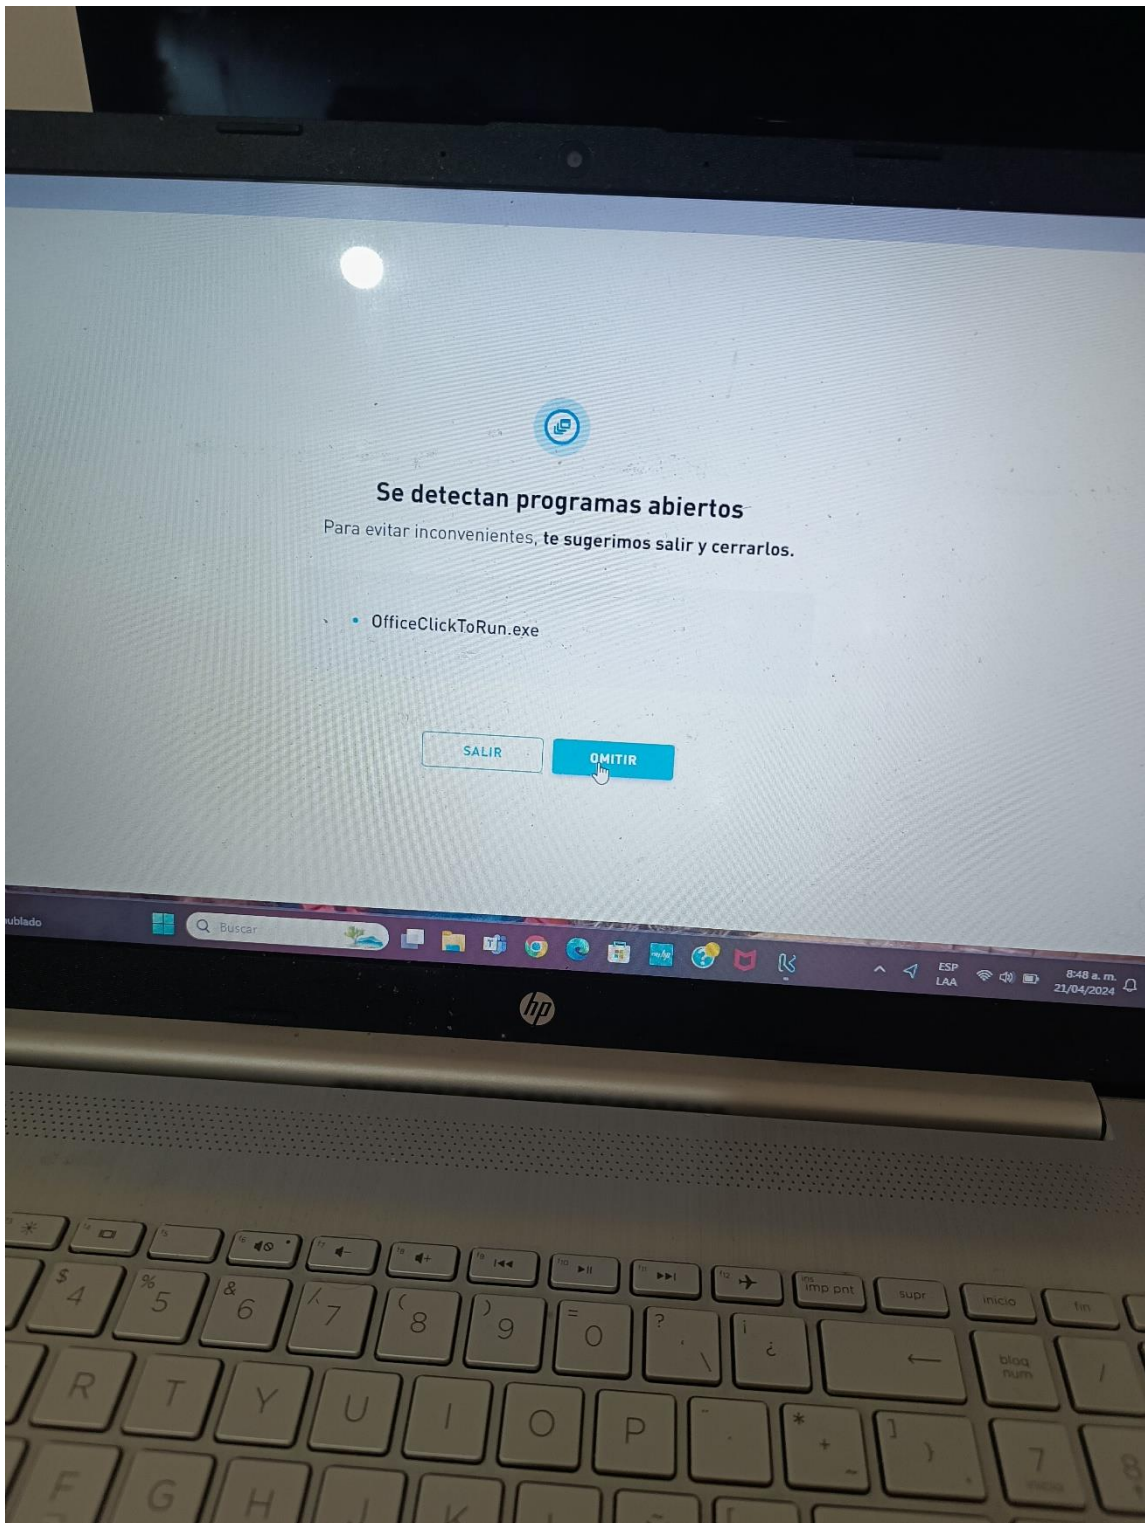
Se detectan programas abiertos

Para evitar inconvenientes, te sugerimos salir y cerrarlos.

• OfficeClickToRun.exe

SALIR
OMITIR

ublado
Buscar
ESP
LAA
8:48 a. m.
21/04/2024

hp

imp pnt
supr
inicio
fin
$ 4
% 5
& 6
/ 7
( 8
) 9
= 0
? '
¡ ¿
bloq num
R
T
Y
U
I
O
P
* +
]
7
F
G
H